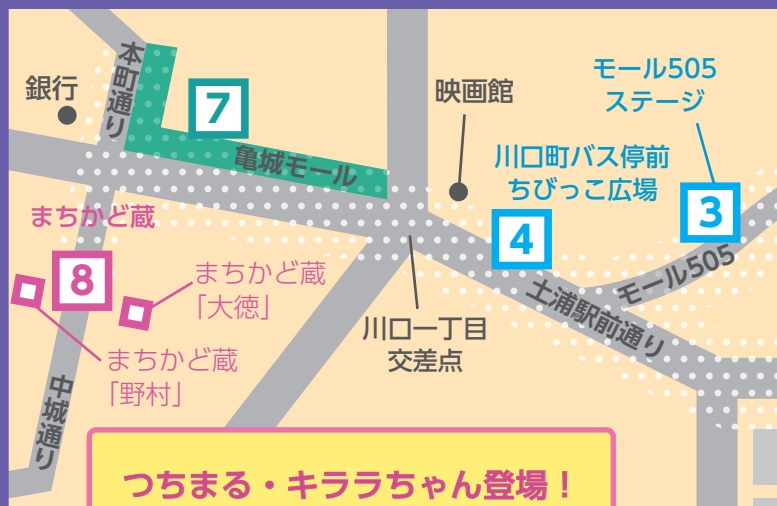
本町通り

銀行

7

亀城モール

映画館

モール505
ステージ

川口町バス停前
ちびっこ広場

3

4

まちかど蔵

8

まちかど蔵
「大徳」

まちかど蔵
「野村」

川口一丁目
交差点

土浦駅前通り

モール505

中城通り

つちまる・キララちゃん登場！